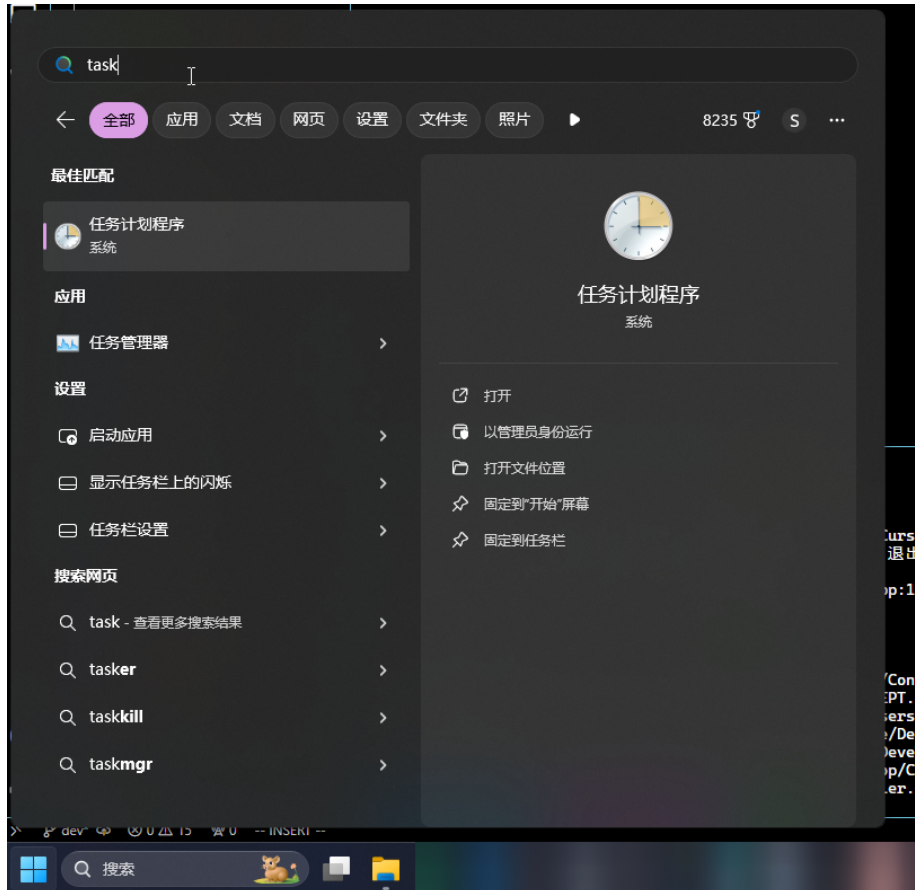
task

全部 应用 文档 网页 设置 文件夹 照片 8235 S ···

最佳匹配

任务计划程序
系统

应用

任务管理器

设置

启动应用

显示任务栏上的闪烁

任务栏设置

搜索网页

task - 查看更多搜索结果

tasker

taskkill

taskmgr

任务计划程序
系统

打开

以管理员身份运行

打开文件位置

固定到"开始"屏幕

固定到任务栏

Curs
退出
op:1
/Con
EPT.
sers
e/De
Deve
op/C
er.

dev* ⓧ 0 ⚠ 15 ⓦ 0 -- INSERT --

搜索